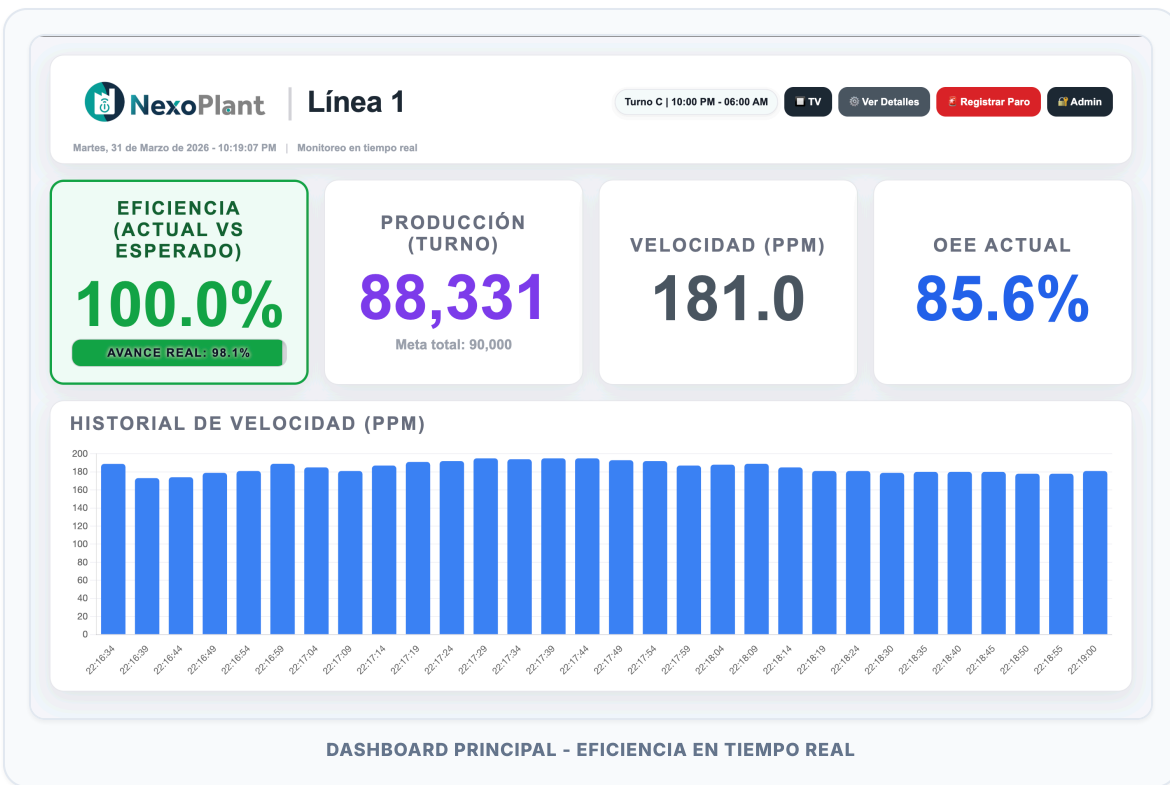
NexoPlant | Línea 1

Turno C | 10:00 PM - 06:00 AM
TV
Ver Detalles
Registrar Paro
Admin

Martes, 31 de Marzo de 2026 - 10:19:07 PM | Monitoreo en tiempo real

EFICIENCIA (ACTUAL VS ESPERADO)
100.0%
AVANCE REAL: 98.1%

PRODUCCIÓN (TURNO)
88,331
Meta total: 90,000

VELOCIDAD (PPM)
181.0

OEE ACTUAL
85.6%

HISTORIAL DE VELOCIDAD (PPM)

200
180
160
140
120
100
80
60
40
20
0

22:16:34 22:16:39 22:16:44 22:16:49 22:16:54 22:16:59 22:17:04 22:17:09 22:17:14 22:17:19 22:17:24 22:17:29 22:17:34 22:17:39 22:17:44 22:17:49 22:17:54 22:17:59 22:18:04 22:18:09 22:18:14 22:18:19 22:18:24 22:18:30 22:18:35 22:18:40 22:18:45 22:18:50 22:18:55 22:19:00

DASHBOARD PRINCIPAL - EFICIENCIA EN TIEMPO REAL